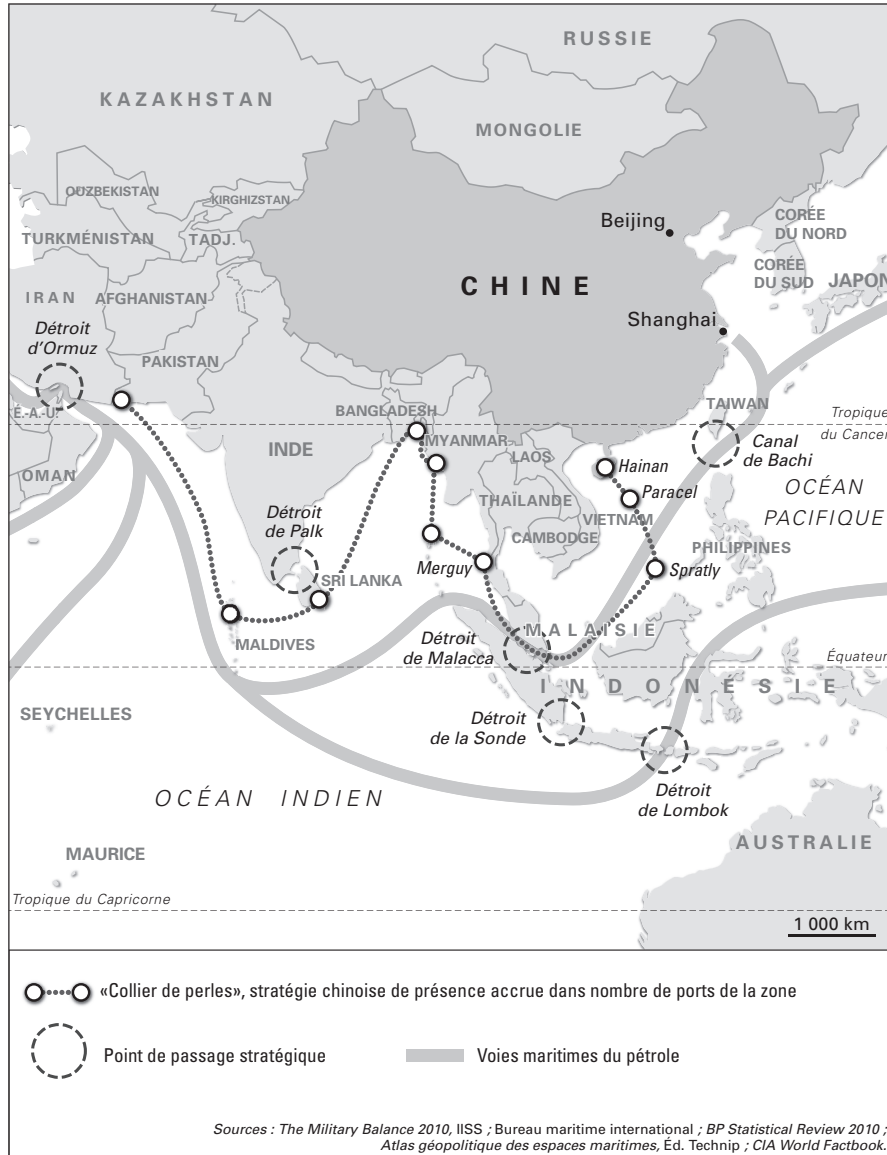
RUSSIE

KAZAKHSTAN

MONGOLIE

OUZBEKISTAN

KIRGHIZSTAN

TURKMÉNISTAN

TADJ.

Beijing

CORÉE DU NORD

CORÉE DU SUD

JAPON

IRAN

AFGHANISTAN

CHINE

Détroit d'Ormuz

PAKISTAN

Shanghai

É.-A.-U.

BANGLADESH

TAIWAN

Tropique du Cancer

OMAN

INDE

MYANMAR

LAOS

Hainan

Canal de Bachi

THAÏLANDE

Paracel

OCÉAN PACIFIQUE

Détroit de Palk

VIETNAM

CAMBODGE

PHILIPPINES

SRI LANKA

Merguy

Spratly

MALDIVES

Détroit de Malacca

MALAISIE

Équateur

SEYCHELLES

INDONÉSIE

Détroit de la Sonde

OCÉAN INDIEN

Détroit de Lombok

MAURICE

AUSTRALIE

Tropique du Capricorne

1 000 km

«Collier de perles», stratégie chinoise de présence accrue dans nombre de ports de la zone

Point de passage stratégique

Voies maritimes du pétrole

Sources : The Military Balance 2010, IISS ; Bureau maritime international ; BP Statistical Review 2010 ; Atlas géopolitique des espaces maritimes, Éd. Technip ; CIA World Factbook.